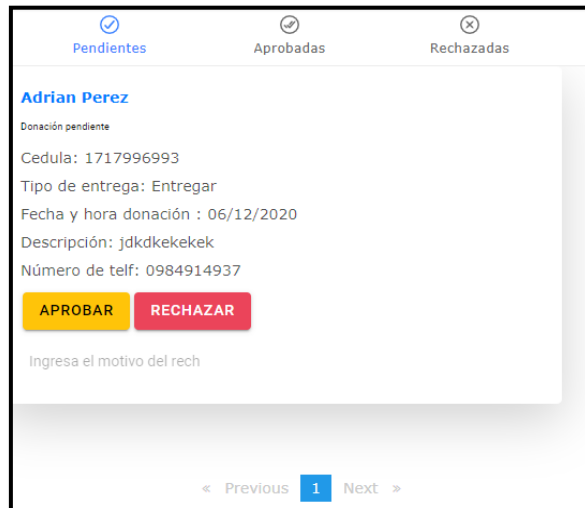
Pendientes

Aprobadas

Rechazadas

Adrian Perez

Donación pendiente

Cedula: 1717996993

Tipo de entrega: Entregar

Fecha y hora donación : 06/12/2020

Descripción: jdkdkekekek

Número de telf: 0984914937

APROBAR

RECHAZAR

Ingresa el motivo del rech

« Previous 1 Next »